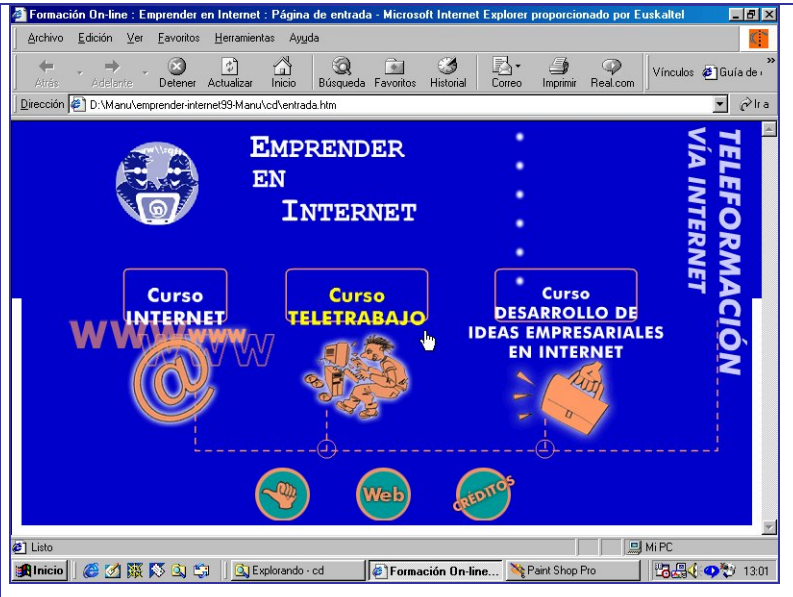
Formación On-line : Emprender en Internet : Página de entrada - Microsoft Internet Explorer proporcionado por Euskaltel

Archivo Edición Ver Favoritos Herramientas Ayuda

Atrás Adelante Detener Actualizar Inicio Búsqueda Favoritos Historial Correo Imprimir Real.com Vínculos Guía de

Dirección D:\Manu\emprender-internet99-Manu\cd\entrada.htm Ir a

EMPRENDER EN INTERNET

TELEFORMACIÓN VÍA INTERNET

Curso INTERNET

WWW WWW

Curso TELETRABAJO

Curso DESARROLLO DE IDEAS EMPRESARIALES EN INTERNET

Web

CREDITOS

Listo

Mi PC

Inicio Explorando - cd Formación On-line... Paint Shop Pro 13:01